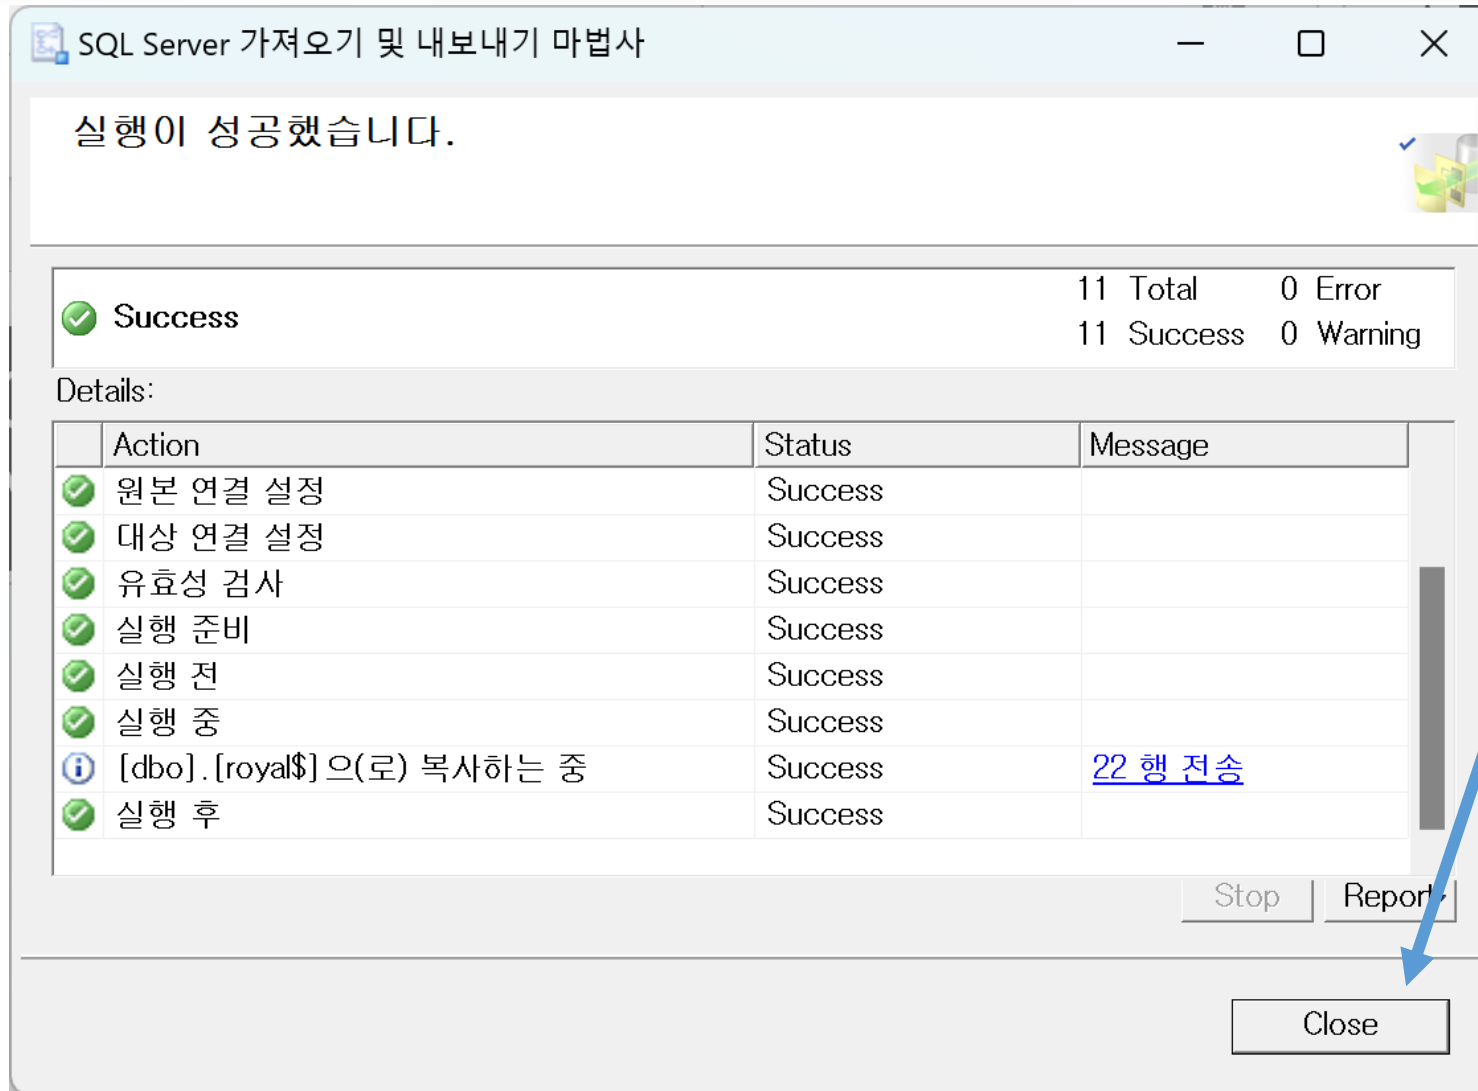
SQL Server 가져오기 및 내보내기 마법사

실행이 성공했습니다.

Success

11 Total 0 Error
11 Success 0 Warning

Details:

| Action | Status | Message |
|---|---|---|
| 원본 연결 설정 | Success | |
| 대상 연결 설정 | Success | |
| 유효성 검사 | Success | |
| 실행 준비 | Success | |
| 실행 전 | Success | |
| 실행 중 | Success | |
| [dbo].[royal$] 으(로) 복사하는 중 | Success | 22 행 전송 |
| 실행 후 | Success | |

Stop
Report

Close